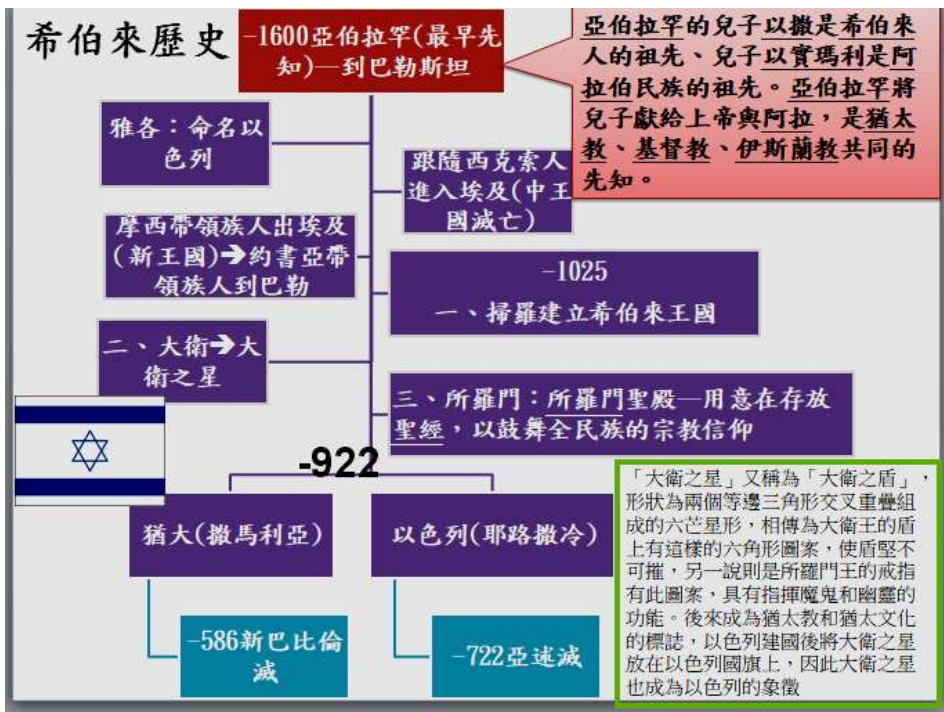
希伯來歷史

−1600亞伯拉罕(最早先知)—到巴勒斯坦

亞伯拉罕的兒子以撒是希伯來人的祖先、兒子以實瑪利是阿拉伯民族的祖先。亞伯拉罕將兒子獻給上帝與阿拉，是猶太教、基督教、伊斯蘭教共同的先知。

雅各：命名以色列

跟隨西克索人進入埃及(中王國滅亡)

摩西帶領族人出埃及(新王國)➔約書亞帶領族人到巴勒

−1025
一、掃羅建立希伯來王國

二、大衛➔大衛之星

三、所羅門：所羅門聖殿—用意在存放聖經，以鼓舞全民族的宗教信仰

-922

猶大(撒馬利亞)

以色列(耶路撒冷)

−586新巴比倫滅

−722亞述滅

「大衛之星」又稱為「大衛之盾」，形狀為兩個等邊三角形交叉重疊組成的六芒星形，相傳為大衛王的盾上有這樣的六角形圖案，使盾堅不可摧，另一說則是所羅門王的戒指有此圖案，具有指揮魔鬼和幽靈的功能。後來成為猶太教和猶太文化的標誌，以色列建國後將大衛之星放在以色列國旗上，因此大衛之星也成為以色列的象徵